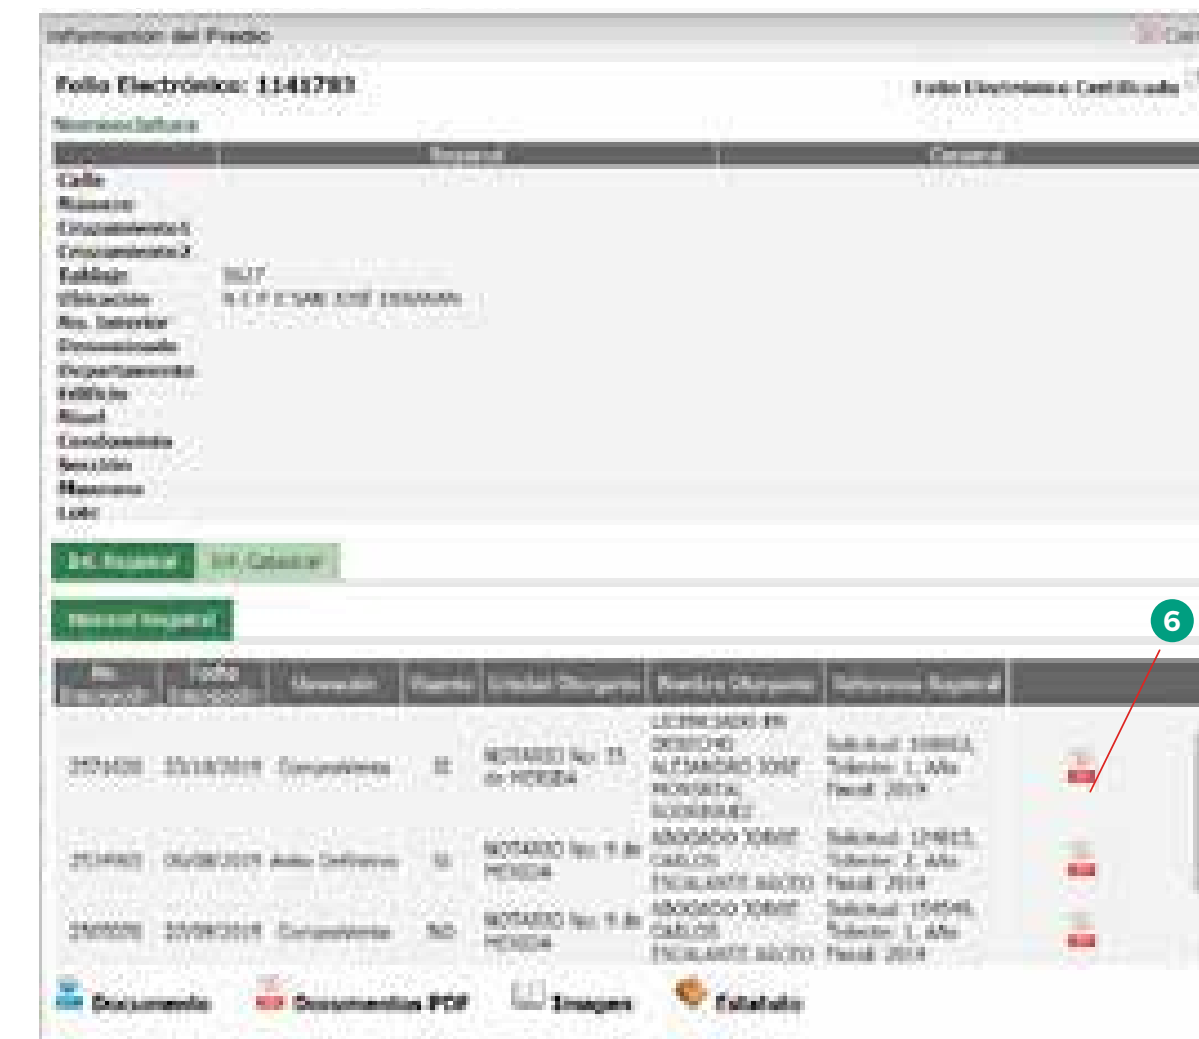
Información del Predio

Folio Electrónico: 1141783

Folio Electrónico Certificado

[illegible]

| | Registral | Catastral |
|---|---|---|
| Calle | | |
| Número | | |
| Cruzamiento1 | | |
| Cruzamiento2 | | |
| Tablaje | 5627 | |
| Ubicación | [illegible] | |
| No. Interior | | |
| Denominado | | |
| Departamento | | |
| Edificio | | |
| Nivel | | |
| Condominio | | |
| Sección | | |
| Manzana | | |
| Lote | | |

Inf. Registral | Inf. Catastral

Historial Registral

6

| No. Inscripción | Fecha Inscripción | Operación | Vigente | Entidad Otorgante | Nombre Otorgante | Referencia Registral | |
|---|---|---|---|---|---|---|---|
| 2771620 | 25/10/2019 | Compraventa | SI | NOTARIO No. 75 de MERIDA | LICENCIADO EN DERECHO ALEJANDRO JOSE MORENTAL RODRIGUEZ | Solicitud: 108653, Volumen: 1, Año Fiscal: 2019 | PDF |
| 2714902 | 06/08/2019 | Aviso Definitivo | SI | NOTARIO No. 9 de MERIDA | ABOGADO JORGE CARLOS ESCALANTE MACERO | Solicitud: 124615, Volumen: 2, Año Fiscal: 2019 | PDF |
| 2505050 | 25/09/2019 | Compraventa | NO | NOTARIO No. 9 de MERIDA | ABOGADO JORGE CARLOS ESCALANTE MACERO | Solicitud: 154548, Volumen: 1, Año Fiscal: 2019 | PDF |

Documento   Documentos PDF   Imagen   Folialfolio